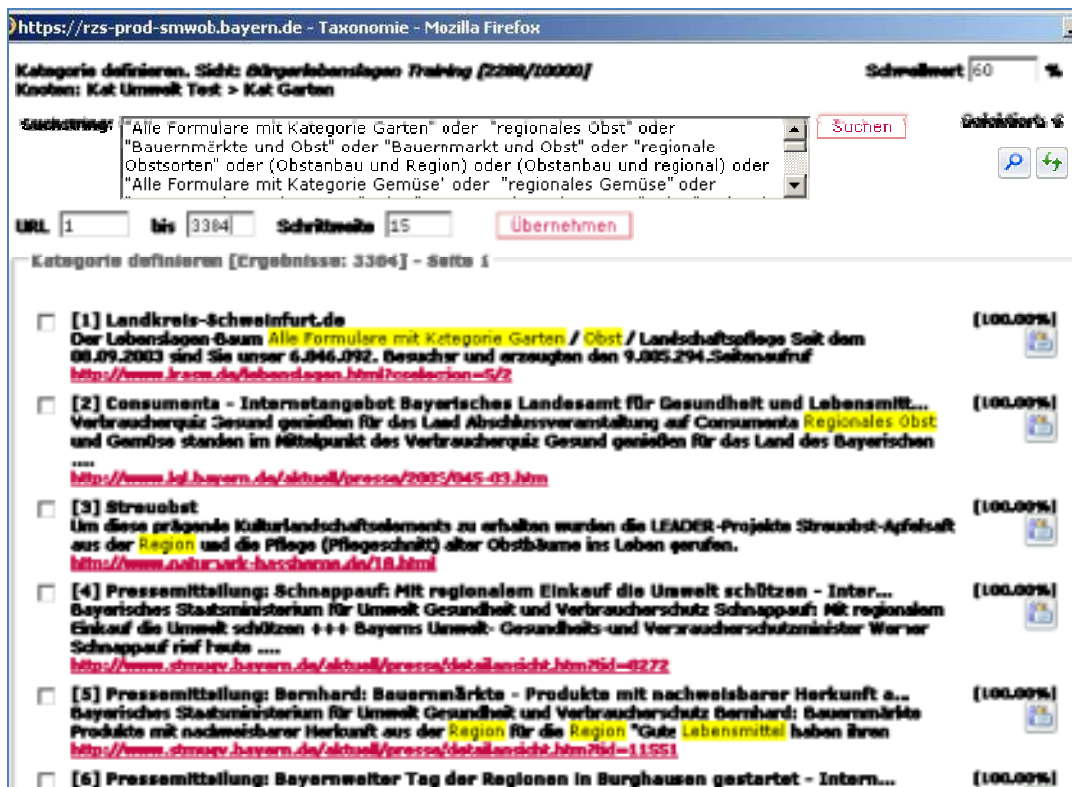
https://rzs-prod-smwob.bayern.de - Taxonomie - Mozilla Firefox

Kategorie definieren. Sicht: Bürgerlebenslagen Training [2280/10000]
Knoten: Kat Umwelt Test > Kat Garten

Schwellwert 60 %

Suchstring: "Alle Formulare mit Kategorie Garten" oder "regionales Obst" oder "Bauernmärkte und Obst" oder "Bauernmarkt und Obst" oder "regionale Obstsorten" oder (Obstanbau und Region) oder (Obstanbau und regional) oder "Alle Formulare mit Kategorie Gemüse' oder "regionales Gemüse" oder

Suchen

Selektiert: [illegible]

URL 1 bis 3384 Schrittweite 15 Übernehmen

Kategorie definieren [Ergebnisse: 3384] - Seite 1

[1] Landkreis-Schweinfurt.de
Der Lebenslagen-Baum Alle Formulare mit Kategorie Garten / Obst / Landschaftspflege Seit dem 08.09.2003 sind Sie unser 6.846.092. Besucher und erzeugten den 9.885.294.Seitenaufruf
http://www.lrasw.de/lebenslagen.html?selection=5/2
[100.00%]

[2] Consumenta - Internetangebot Bayerisches Landesamt für Gesundheit und Lebensmitt...
Verbraucherquiz Gesund genießen für das Land Abschlussveranstaltung auf Consumenta Regionales Obst und Gemüse standen im Mittelpunkt des Verbraucherquiz Gesund genießen für das Land des Bayerischen ....
http://www.lgl.bayern.de/aktuell/presse/2005/045-03.htm
[100.00%]

[3] Streuobst
Um diese prägende Kulturlandschaftselements zu erhalten wurden die LEADER-Projekte Streuobst-Apfelsaft aus der Region und die Pflege (Pflegeschnitt) alter Obstbäume ins Leben gerufen.
http://www.naturpark-hassberge.de/18.html
[100.00%]

[4] Pressemitteilung: Schnappauf: Mit regionalem Einkauf die Umwelt schützen - Inter...
Bayerisches Staatsministerium für Umwelt Gesundheit und Verbraucherschutz Schnappauf: Mit regionalem Einkauf die Umwelt schützen +++ Bayerns Umwelt- Gesundheits-und Verbraucherschutzminister Werner Schnappauf rief heute ....
http://www.stmugv.bayern.de/aktuell/presse/detailansicht.htm?tid=8272
[100.00%]

[5] Pressemitteilung: Bernhard: Bauernmärkte - Produkte mit nachweisbarer Herkunft a...
Bayerisches Staatsministerium für Umwelt Gesundheit und Verbraucherschutz Bernhard: Bauernmärkte Produkte mit nachweisbarer Herkunft aus der Region für die Region "Gute Lebensmittel haben ihren
http://www.stmugv.bayern.de/aktuell/presse/detailansicht.htm?tid=11551
[100.00%]

[6] Pressemitteilung: Bayernweiter Tag der Regionen in Burghausen gestartet - Intern...
[100.00%]